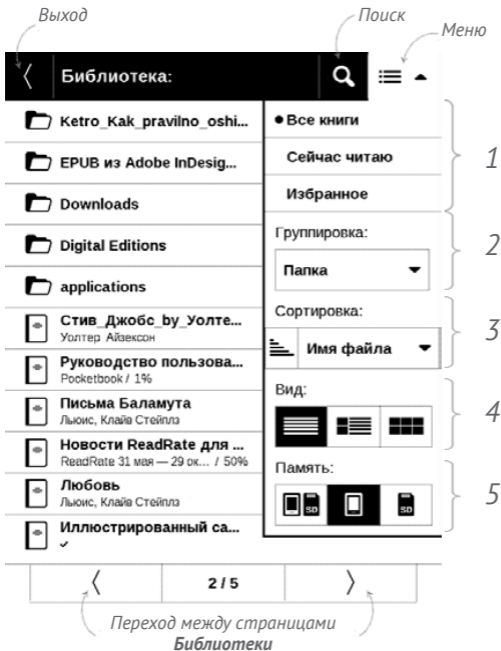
Выход

Поиск

Меню

Библиотека:

Ketro_Kak_pravilno_oshi...

EPUB из Adobe InDesig...

Downloads

Digital Editions

applications

Стив_Джобс_by_Уолте...
Уолтер Айзексон

Руководство пользова...
Pocketbook / 1%

Письма Баламута
Льюис, Клайв Стейплз

Новости ReadRate для ...
ReadRate 31 мая — 29 ок... / 50%

Любовь
Льюис, Клайв Стейплз

Иллюстрированный са...
✓

• Все книги

Сейчас читаю

Избранное

Группировка:

Папка

Сортировка:

Имя файла

Вид:

Память:

SD

SD

1

2

3

4

5

2 / 5

Переход между страницами **Библиотеки**